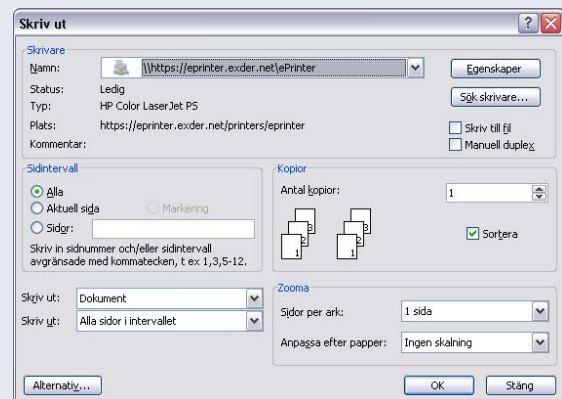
Skriv ut

?

Skrivare

Namn: \\https://eprinter.exder.net\ePrinter

Egenskaper

Status: Ledig

Typ: HP Color LaserJet PS

Sök skrivare...

Plats: https://eprinter.exder.net/printers/eprinter

Skriv till fil

Kommentar:

Manuell duplex

Sidintervall

Alla

Aktuell sida

Markering

Sidor:

Skriv in sidnummer och/eller sidintervall avgränsade med kommatecken, t ex 1,3,5-12.

Kopior

Antal kopior: 1

3 2 1 3 2 1

Sortera

Skriv ut: Dokument

Skriv ut: Alla sidor i intervallet

Zooma

Sidor per ark: 1 sida

Anpassa efter papper: Ingen skalning

Alternativ...

OK

Stäng